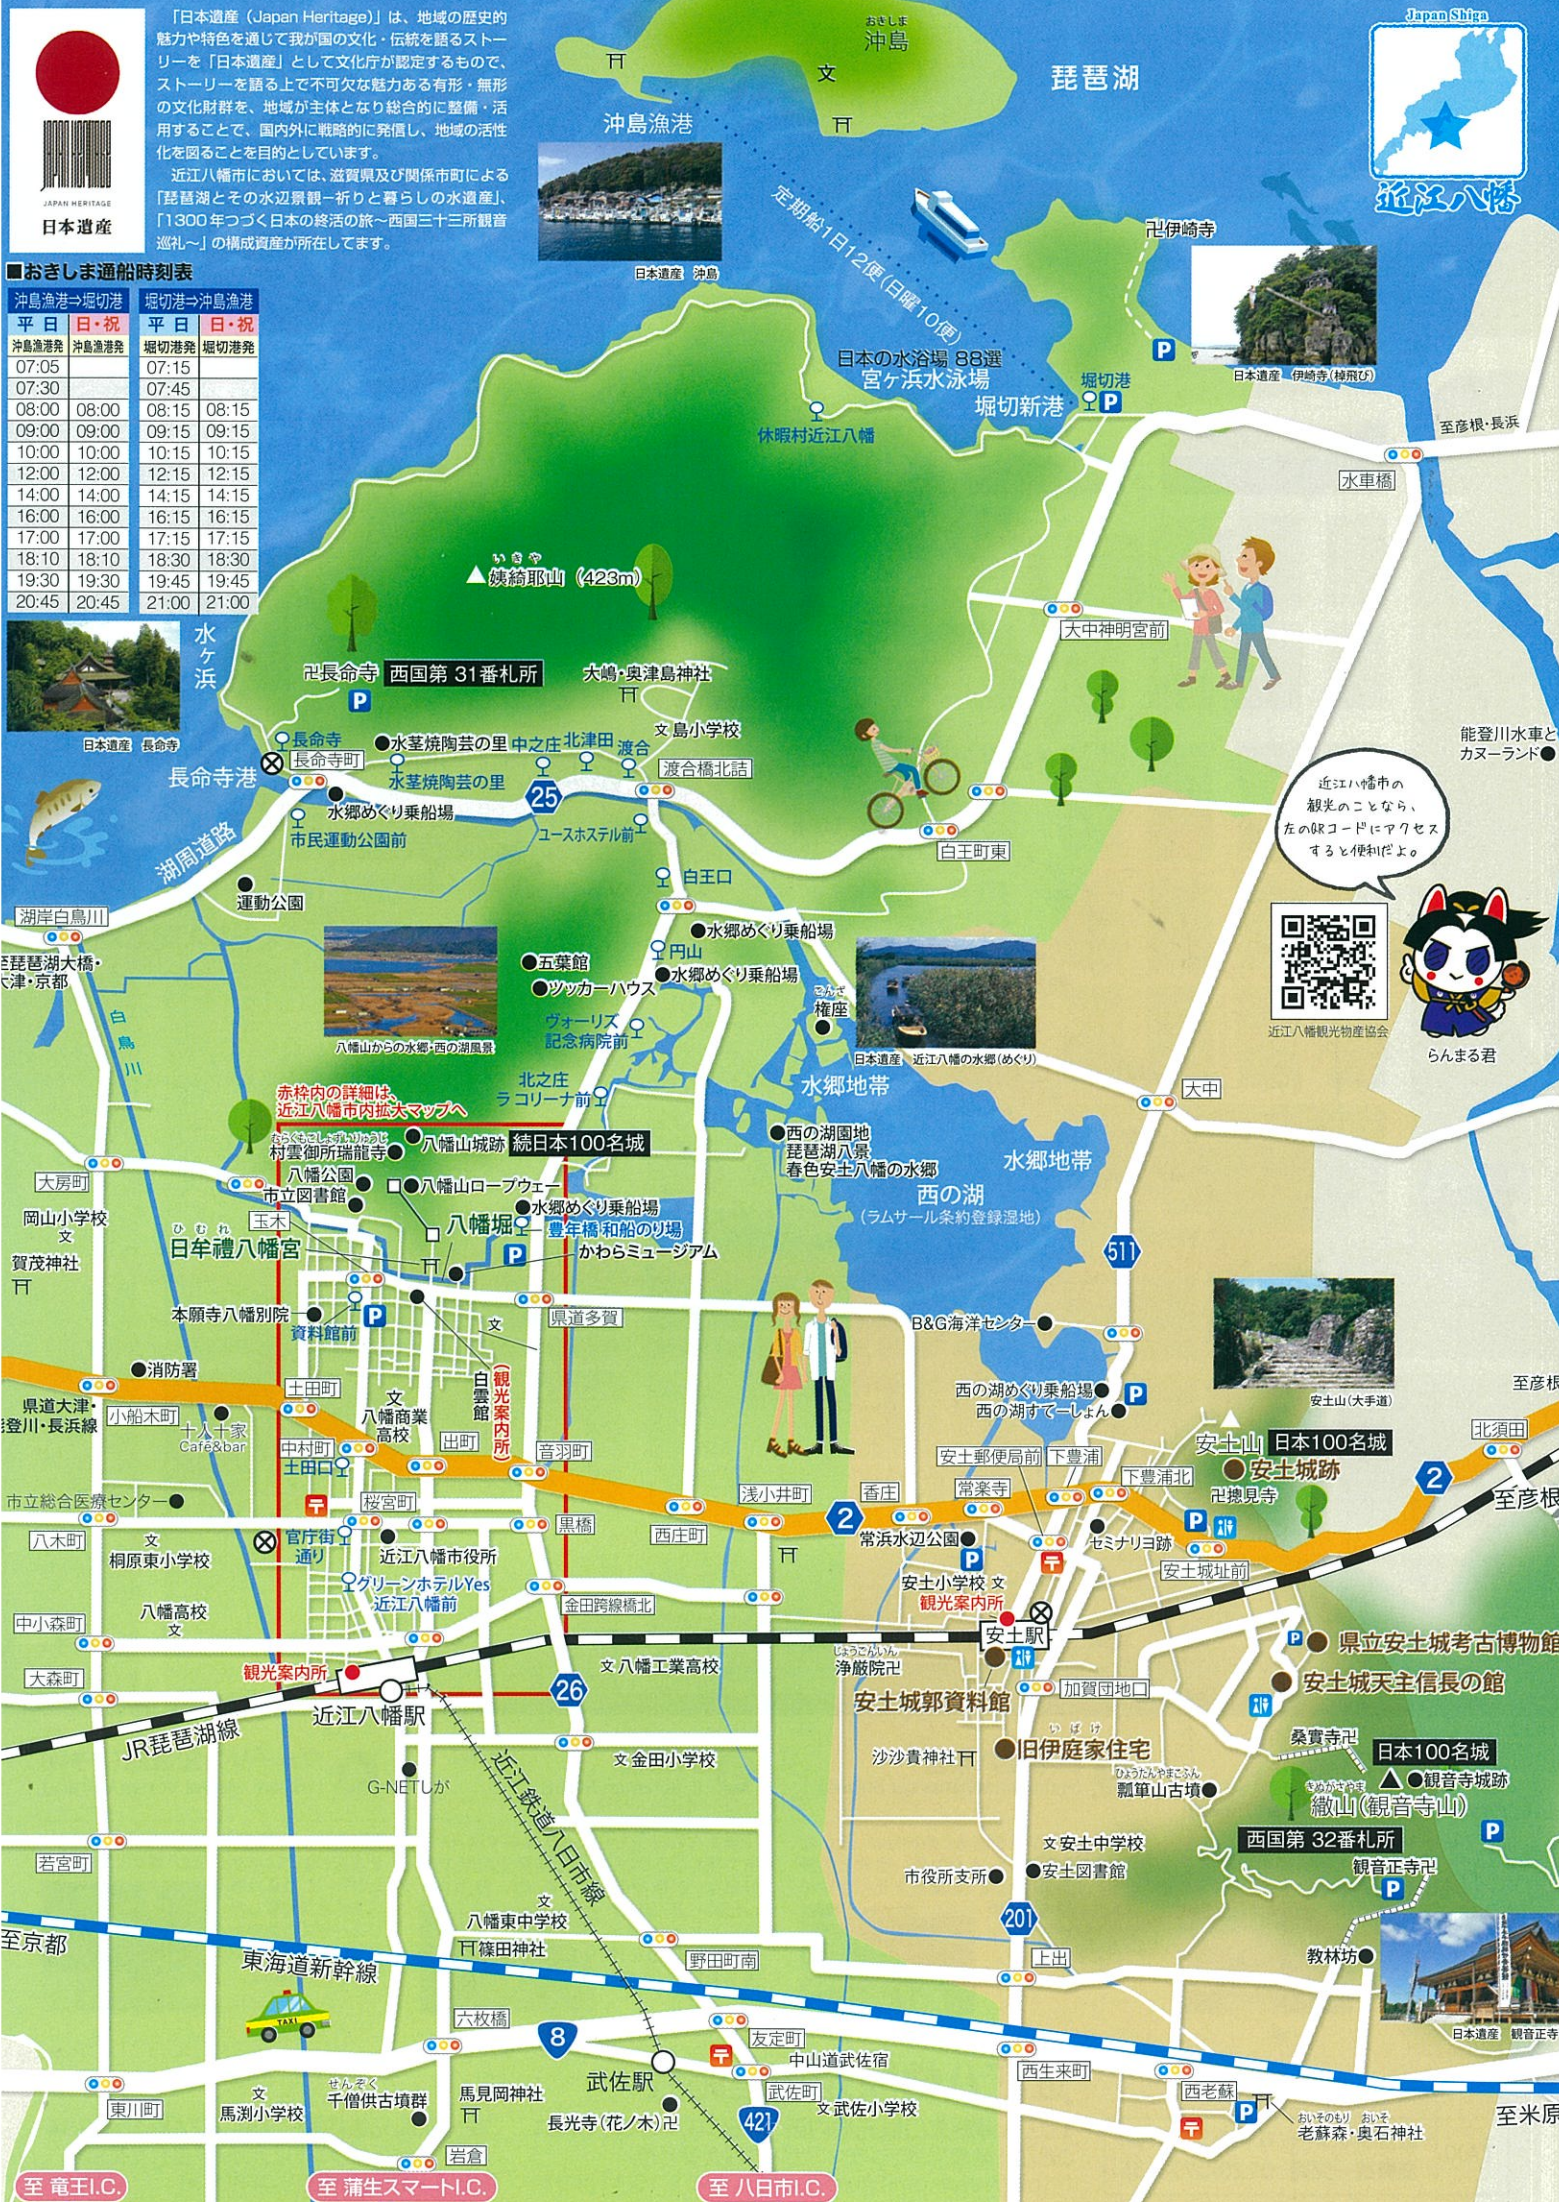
JAPAN HERITAGE
日本遺産

「日本遺産（Japan Heritage）」は、地域の歴史的魅力や特色を通じて我が国の文化・伝統を語るストーリーを「日本遺産」として文化庁が認定するもので、ストーリーを語る上で不可欠な魅力ある有形・無形の文化財群を、地域が主体となり総合的に整備・活用することで、国内外に戦略的に発信し、地域の活性化を図ることを目的としています。
近江八幡市においては、滋賀県及び関係市による「琵琶湖とその水辺景観ー祈りと暮らしの水遺産」、「1300年つづく日本の終活の旅〜西国三十三所観音巡礼〜」の構成資産が所在しています。

■おきしま通船時刻表

| 沖島漁港⇒堀切港 | | 堀切港⇒沖島漁港 | |
|---|---|---|---|
| 平日 | 日・祝 | 平日 | 日・祝 |
| 沖島港発 | 沖島港発 | 堀切港発 | 堀切港発 |
| 07:05 | | 07:15 | |
| 07:30 | | 07:45 | |
| 08:00 | 08:00 | 08:15 | 08:15 |
| 09:00 | 09:00 | 09:15 | 09:15 |
| 10:00 | 10:00 | 10:15 | 10:15 |
| 12:00 | 12:00 | 12:15 | 12:15 |
| 14:00 | 14:00 | 14:15 | 14:15 |
| 16:00 | 16:00 | 16:15 | 16:15 |
| 17:00 | 17:00 | 17:15 | 17:15 |
| 18:10 | 18:10 | 18:30 | 18:30 |
| 19:30 | 19:30 | 19:45 | 19:45 |
| 20:45 | 20:45 | 21:00 | 21:00 |

おきしま 沖島
琵琶湖
沖島漁港
日本遺産 沖島
定期船1日12便（日曜10便）
Japan Shiga
近江八幡
卍伊崎寺
日本遺産 伊崎寺（棹飛び）
日本の水浴場 88選
宮ケ浜水泳場
堀切港
堀切新港
休暇村近江八幡
至彦根・長浜
水車橋
いきやま 蒲綺耶山（423m）
大中神明宮
水ケ浜
日本遺産 長命寺
卍長命寺 西国第 31番札所
大嶋・奥津島神社
長命寺
長命寺前
長命寺港
水茎焼陶芸の里
中之庄
北津田
渡合
文 島小学校
渡合橋北詰
水茎焼陶芸の里
水郷めぐり乗船場
25
ユースホステル前
市民運動公園前
湖周道路
白王町東
能登川水車と
カヌーランド
近江八幡市の観光のことなら、左の QRコードにアクセスすると便利だよ。
近江八幡観光物産協会
らんまる君
白王口
湖岸白鳥川
運動公園
琵琶湖大橋・大津・京都
白鳥川
八幡山からの水郷・西の湖風景
五葉館
ツッカーハウス
水郷めぐり乗船場
円山
水郷めぐり乗船場
ヴォーリズ記念病院前
権座
日本遺産 近江八幡の水郷（めぐり）
北之庄 ラ コリーナ前
水郷地帯
大中
赤枠内の詳細は近江八幡市内拡大マップへ
村雲御所瑞龍寺
八幡山城跡 続日本100名城
西の湖園地
琵琶湖八景
春色安土八幡の水郷
水郷地帯
西の湖
（ラムサール条約登録湿地）
大房町
八幡公園
八幡山ロープウェー
市立図書館
岡山小学校
玉木
日牟禮八幡宮
水郷めぐり乗船場
八幡堀
豊年橋 和船の汁場
賀茂神社
かわらミュージアム
511
本願寺八幡別院
資料館前
県道多賀
B&G海洋センター
安土山（大手道）
消防署
土田町
白雲館
（観光案内所）
西の湖めぐり乗船場
西の湖すてーしょん
至彦根
小船木町
八幡商業高校
安土山 日本100名城
安土城跡
北須田
県道大津・能登川・長浜線
十二十家 Cafe&bar
中村町
土田口
出町
音羽町
安土郵便局前
下豊浦
2
至彦根
浅小井町
香庄
常楽寺
下豊浦北
卍摠見寺
市立総合医療センター
桜宮町
2
黒橋
西庄町
常浜水辺公園
セミナリヨ跡
安土城址前
八木町
桐原東小学校
官庁街通り
近江八幡市役所
グリーンホテルYes 近江八幡前
金田跨線橋北
安土小学校
観光案内所
安土駅
八幡高校
中小森町
県立安土城考古博物館
大森町
観光案内所
文 八幡工業高校
浄厳院
安土城天主信長の館
26
加賀団地口
近江八幡駅
安土城郭資料館
JR琵琶湖線
沙沙貴神社
旧伊庭家住宅
桑實寺
日本100名城
観音寺城跡
G-NETしが
文 金田小学校
瓢箪山古墳
繖山（観音寺山）
近江鉄道八日市線
西国第 32番札所
安土中学校
若宮町
市役所支所
安土図書館
観音正寺
201
八幡東中学校
篠田神社
至京都
教林坊
東海道新幹線
野田町南
上出
日本遺産 観音正寺
TAXI
六枚橋
8
友定町
中山道武佐宿
西生来町
西老蘇
東川町
千僧供古墳群
馬見岡神社
武佐駅
武佐町
武佐小学校
老蘇森・奥石神社
至米原
馬渕小学校
長光寺（花ノ木）卍
421
岩倉
至 竜王I.C.
至 蒲生スマートI.C.
至 八日市I.C.